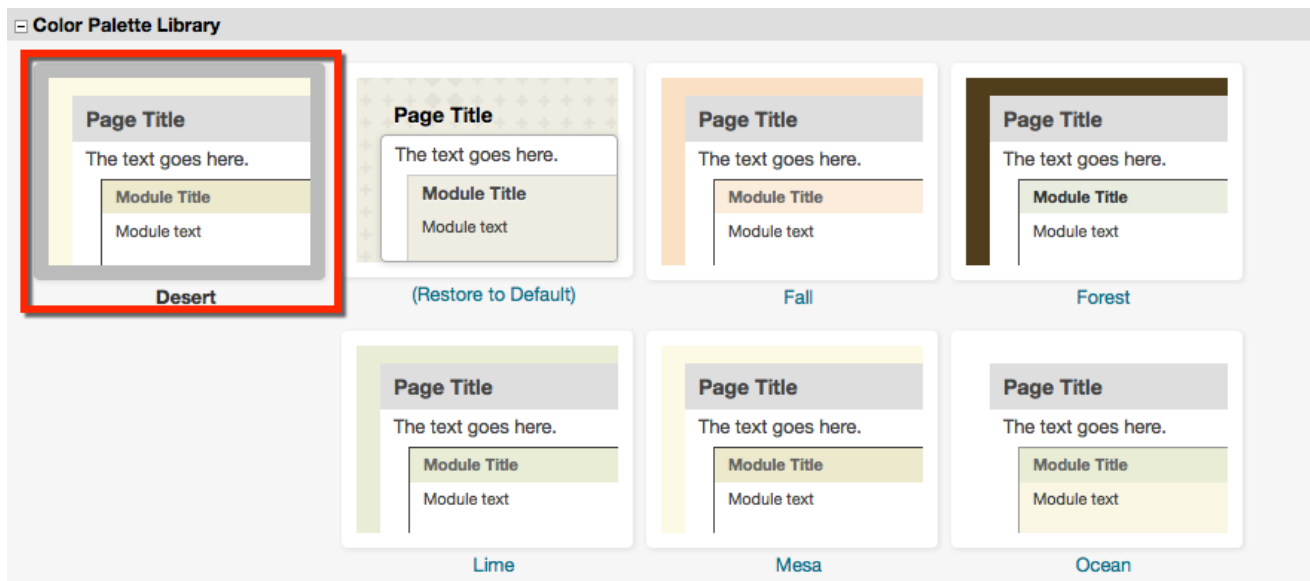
⊟ Color Palette Library

Page Title
The text goes here.
Module Title
Module text
Desert

Page Title
The text goes here.
Module Title
Module text
(Restore to Default)

Page Title
The text goes here.
Module Title
Module text
Fall

Page Title
The text goes here.
Module Title
Module text
Forest

Page Title
The text goes here.
Module Title
Module text
Lime

Page Title
The text goes here.
Module Title
Module text
Mesa

Page Title
The text goes here.
Module Title
Module text
Ocean